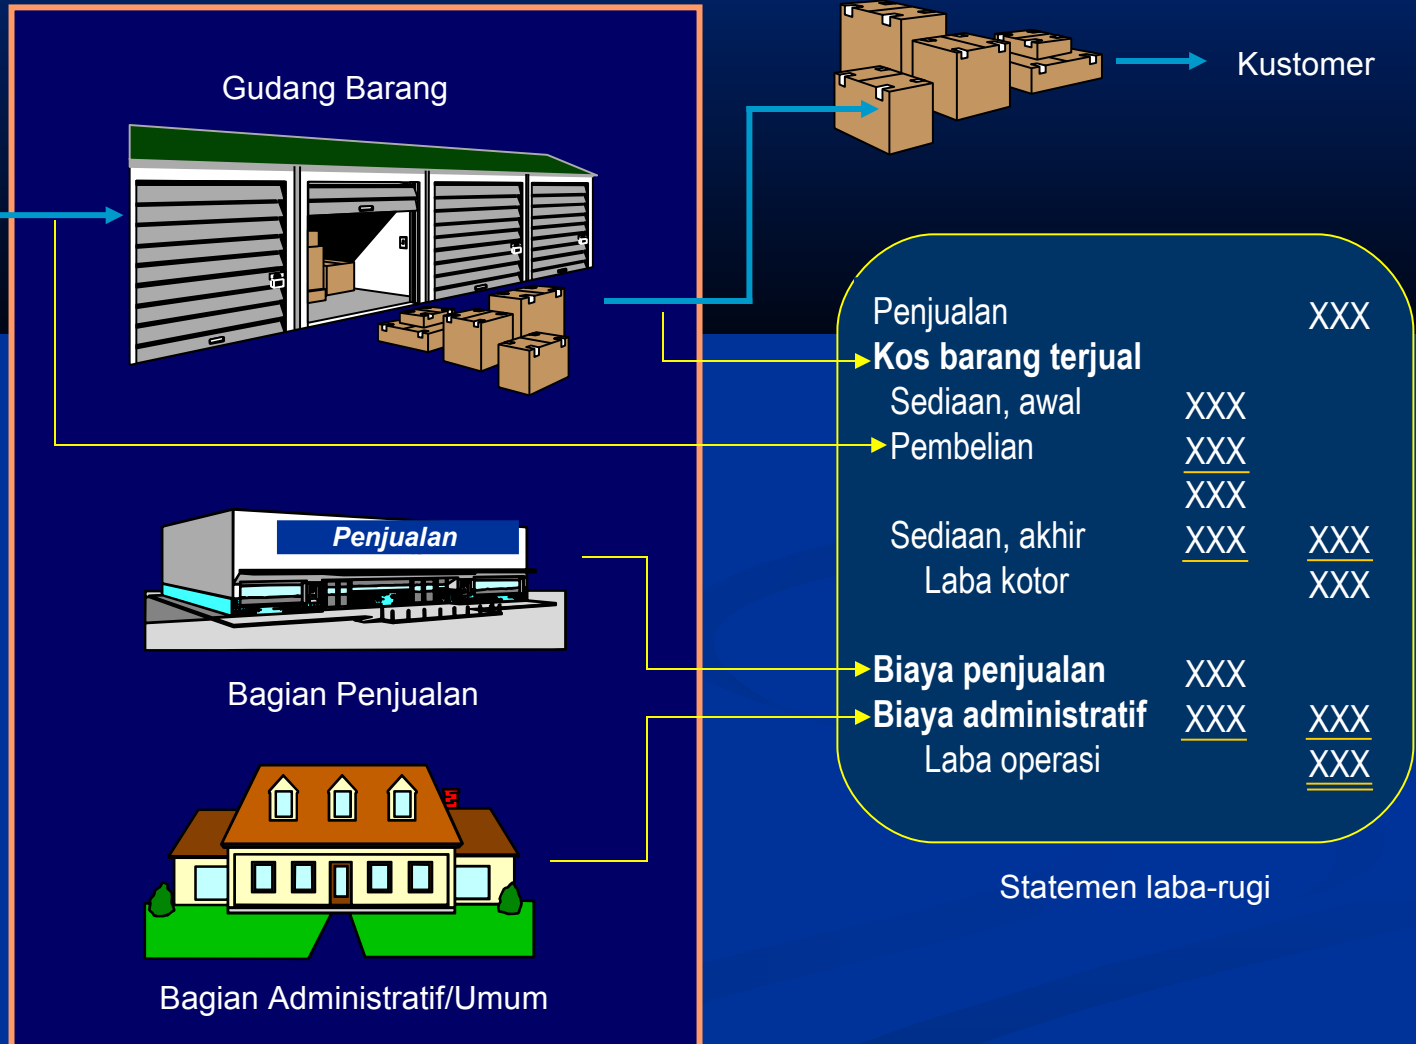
Gudang Barang

Kustomer

Penjualan

Bagian Penjualan

Bagian Administratif/Umum

| | | |
|---|---|---|
| Penjualan | | XXX |
| **Kos barang terjual** | | |
| Sediaan, awal | XXX | |
| Pembelian | XXX | |
| | XXX | |
| Sediaan, akhir | XXX | XXX |
| Laba kotor | | XXX |
| **Biaya penjualan** | XXX | |
| **Biaya administratif** | XXX | XXX |
| Laba operasi | | XXX |

Statemen laba-rugi